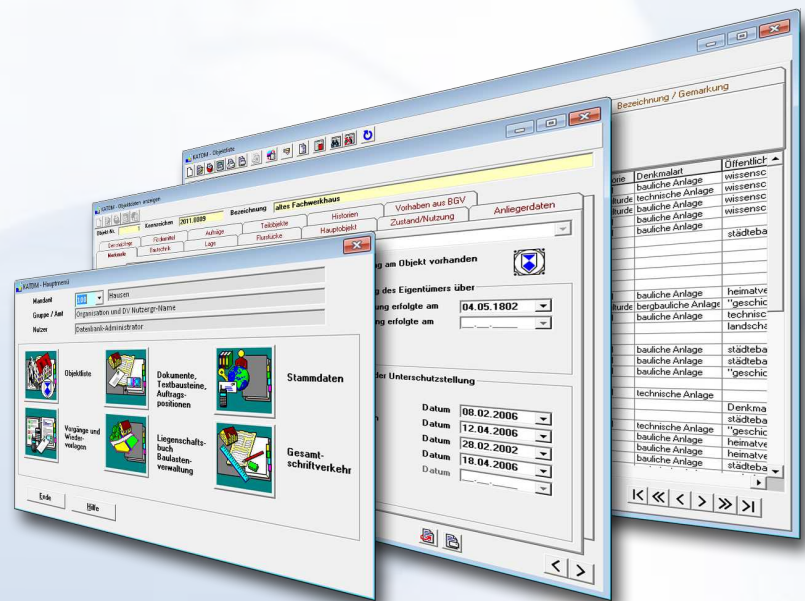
KATOM - Hauptmenü

Mandant 100 Hausen

Gruppe / Amt Organisation und DV Nutzergr-Name

Nutzer Datenbank-Administrator

Objektliste

Dokumente, Textbausteine, Auftragspositionen

Stammdaten

Vorgänge und Wiedervorlagen

Liegenschaftsbuch Baulastenverwaltung

Gesamtschriftverkehr

Ende

Hilfe

KATOM - Objektdaten anzeigen

Objekt Nr. 1 Kennzeichen 2011.0009 Bezeichnung altes Fachwerkhaus

Vorhaben aus BGV

Historien

Teilobjekte

Aufträge

Rückantwort

Denkmalpflege

Anliegerdaten

Zustand/Nutzung

Hauptobjekt

Flurstücke

Lage

Bautechnik

Merkmale

g am Objekt vorhanden

des Eigentümers über

ung erfolgte am 04.05.1802

ng erfolgte am

der Unterschutzstellung

Datum 08.02.2006

Datum 12.04.2006

Datum 28.02.2002

Datum 18.04.2006

Datum

KATOM - Objektliste

Bezeichnung / Gemarkung

| | Denkmalart | Öffentlich |
|---|---|---|
| ione | bauliche Anlage | wissensc |
| ulturde | technische Anlage | wissensc |
| ulturde | bauliche Anlage | wissensc |
| | bauliche Anlage | wissensc |
| | bauliche Anlage | |
| | | städtebа |
| | | |
| | | |
| | | heimatve |
| | bauliche Anlage | "geschic |
| ulturde | bergbauliche Anlage | technisc |
| | bauliche Anlage | landscha |
| | | |
| | bauliche Anlage | städteba |
| | bauliche Anlage | städteba |
| | bauliche Anlage | "geschic |
| | | |
| | technische Anlage | |
| | | Denkma |
| | | städteba |
| | technische Anlage | "geschic |
| | bauliche Anlage | heimatve |
| | bauliche Anlage | heimatve |
| | bauliche Anlage | städteba |